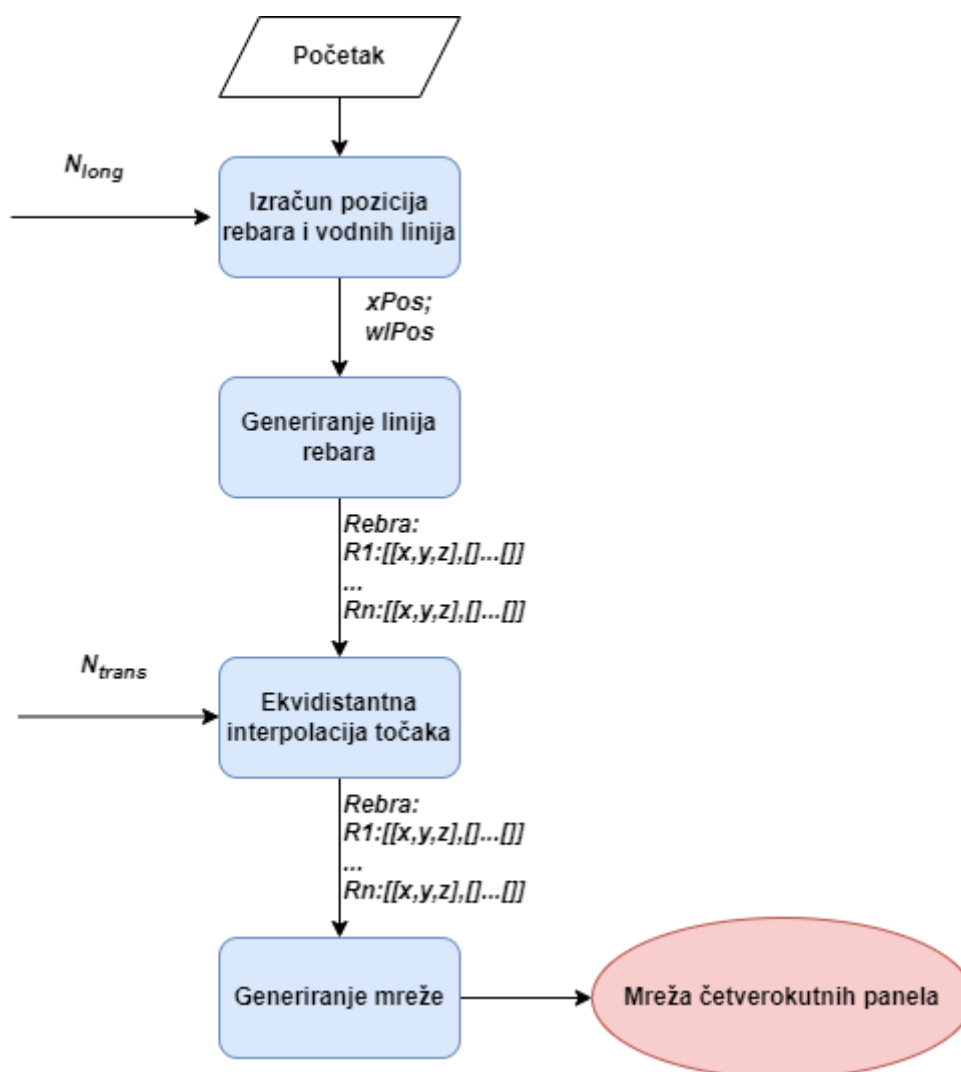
Početak

$N_{long}$

Izračun pozicija rebara i vodnih linija

xPos;
wlPos

Generiranje linija rebara

Rebra:
R1:[[x,y,z],[]...[]]
...
Rn:[[x,y,z],[]...[]]

$N_{trans}$

Ekvidistantna interpolacija točaka

Rebra:
R1:[[x,y,z],[]...[]]
...
Rn:[[x,y,z],[]...[]]

Generiranje mreže

Mreža četverokutnih panela